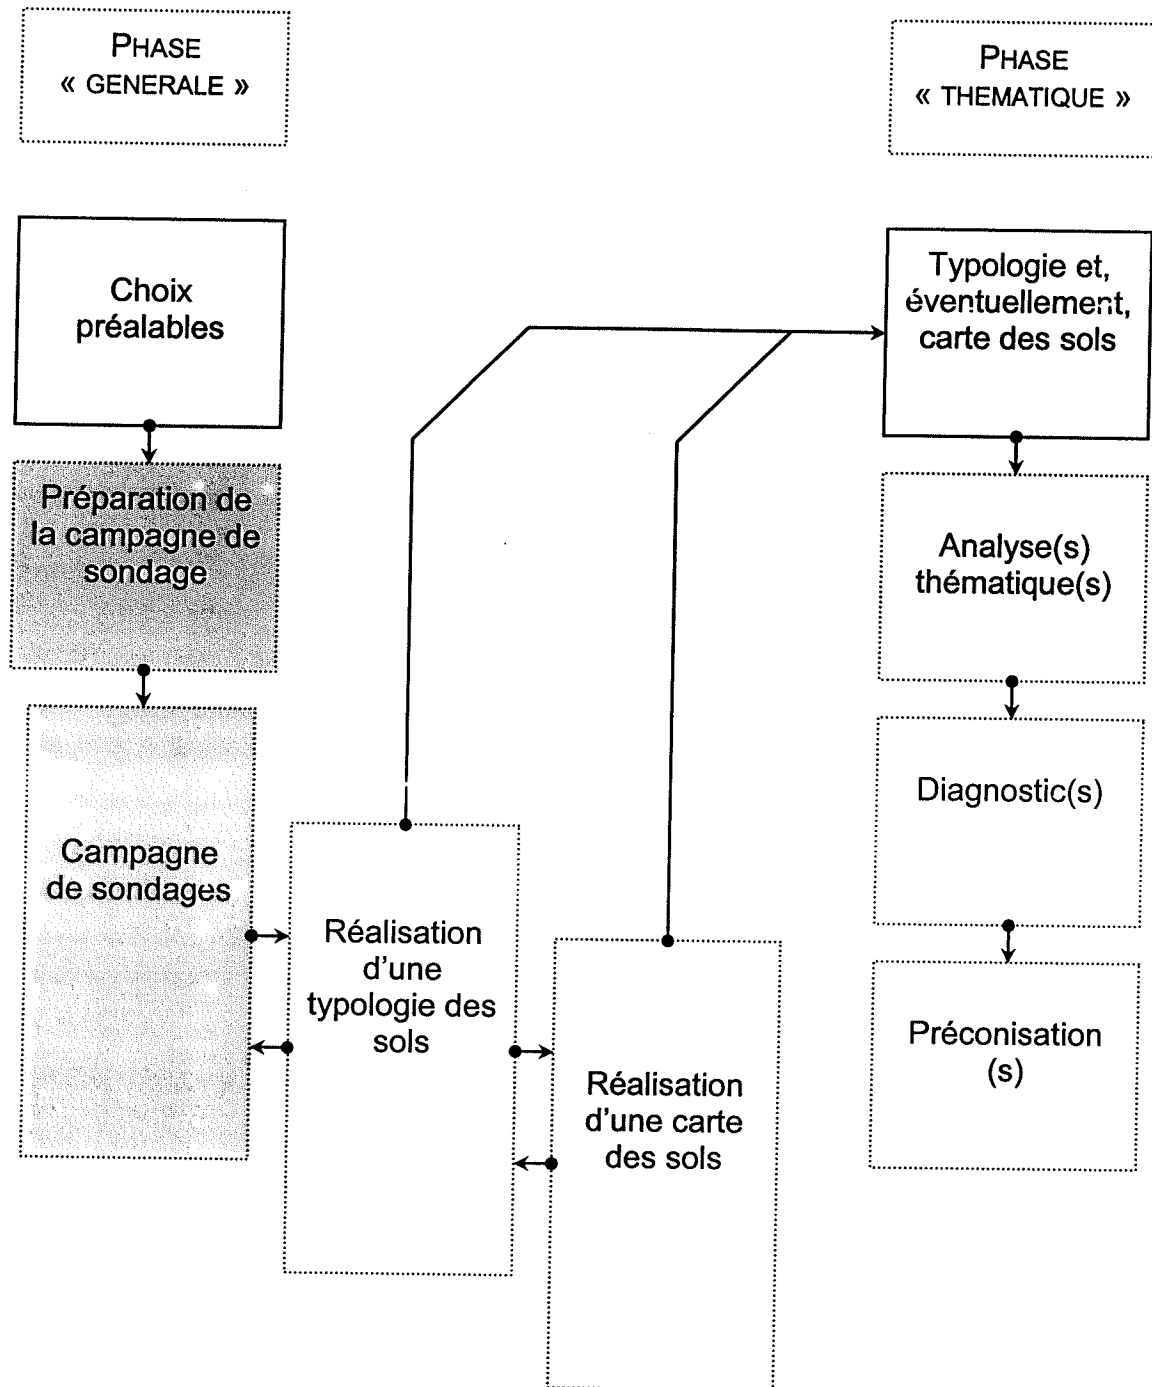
PHASE « GENERALE »

PHASE « THEMATIQUE »

Choix préalables

Préparation de la campagne de sondage

Campagne de sondages

Réalisation d'une typologie des sols

Réalisation d'une carte des sols

Typologie et, éventuellement, carte des sols

Analyse(s) thématique(s)

Diagnostic(s)

Préconisation (s)